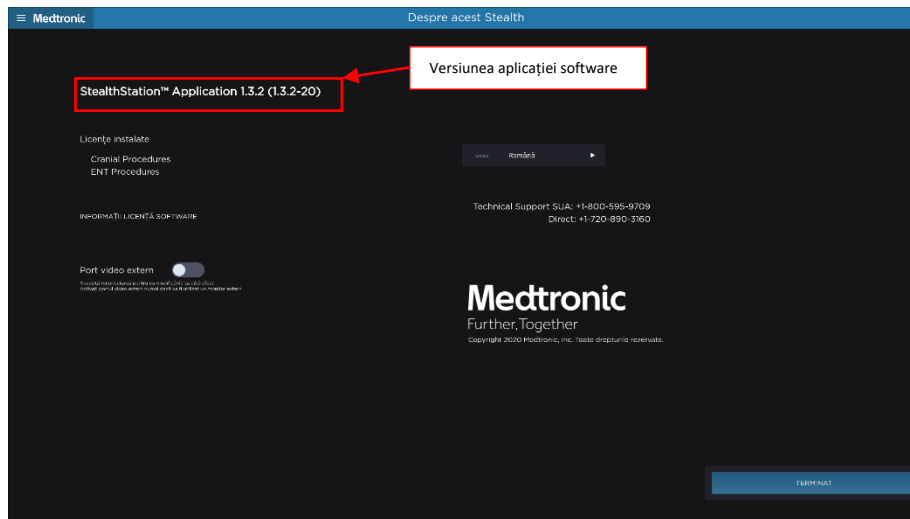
≡ Medtronic

Despre acest Stealth

Versiunea aplicației software

StealthStation™ Application 1.3.2 (1.3.2-20)

Licențe instalate

Cranial Procedures
ENT Procedures

INFORMAȚII LICENȚĂ SOFTWARE

Port video extern

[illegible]
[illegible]

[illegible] Română ▸

Technical Support SUA: +1-800-595-9709
Direct: +1-720-890-3160

Medtronic
Further, Together
Copyright 2020 Medtronic, Inc. Toate drepturile rezervate.

TERMINAT